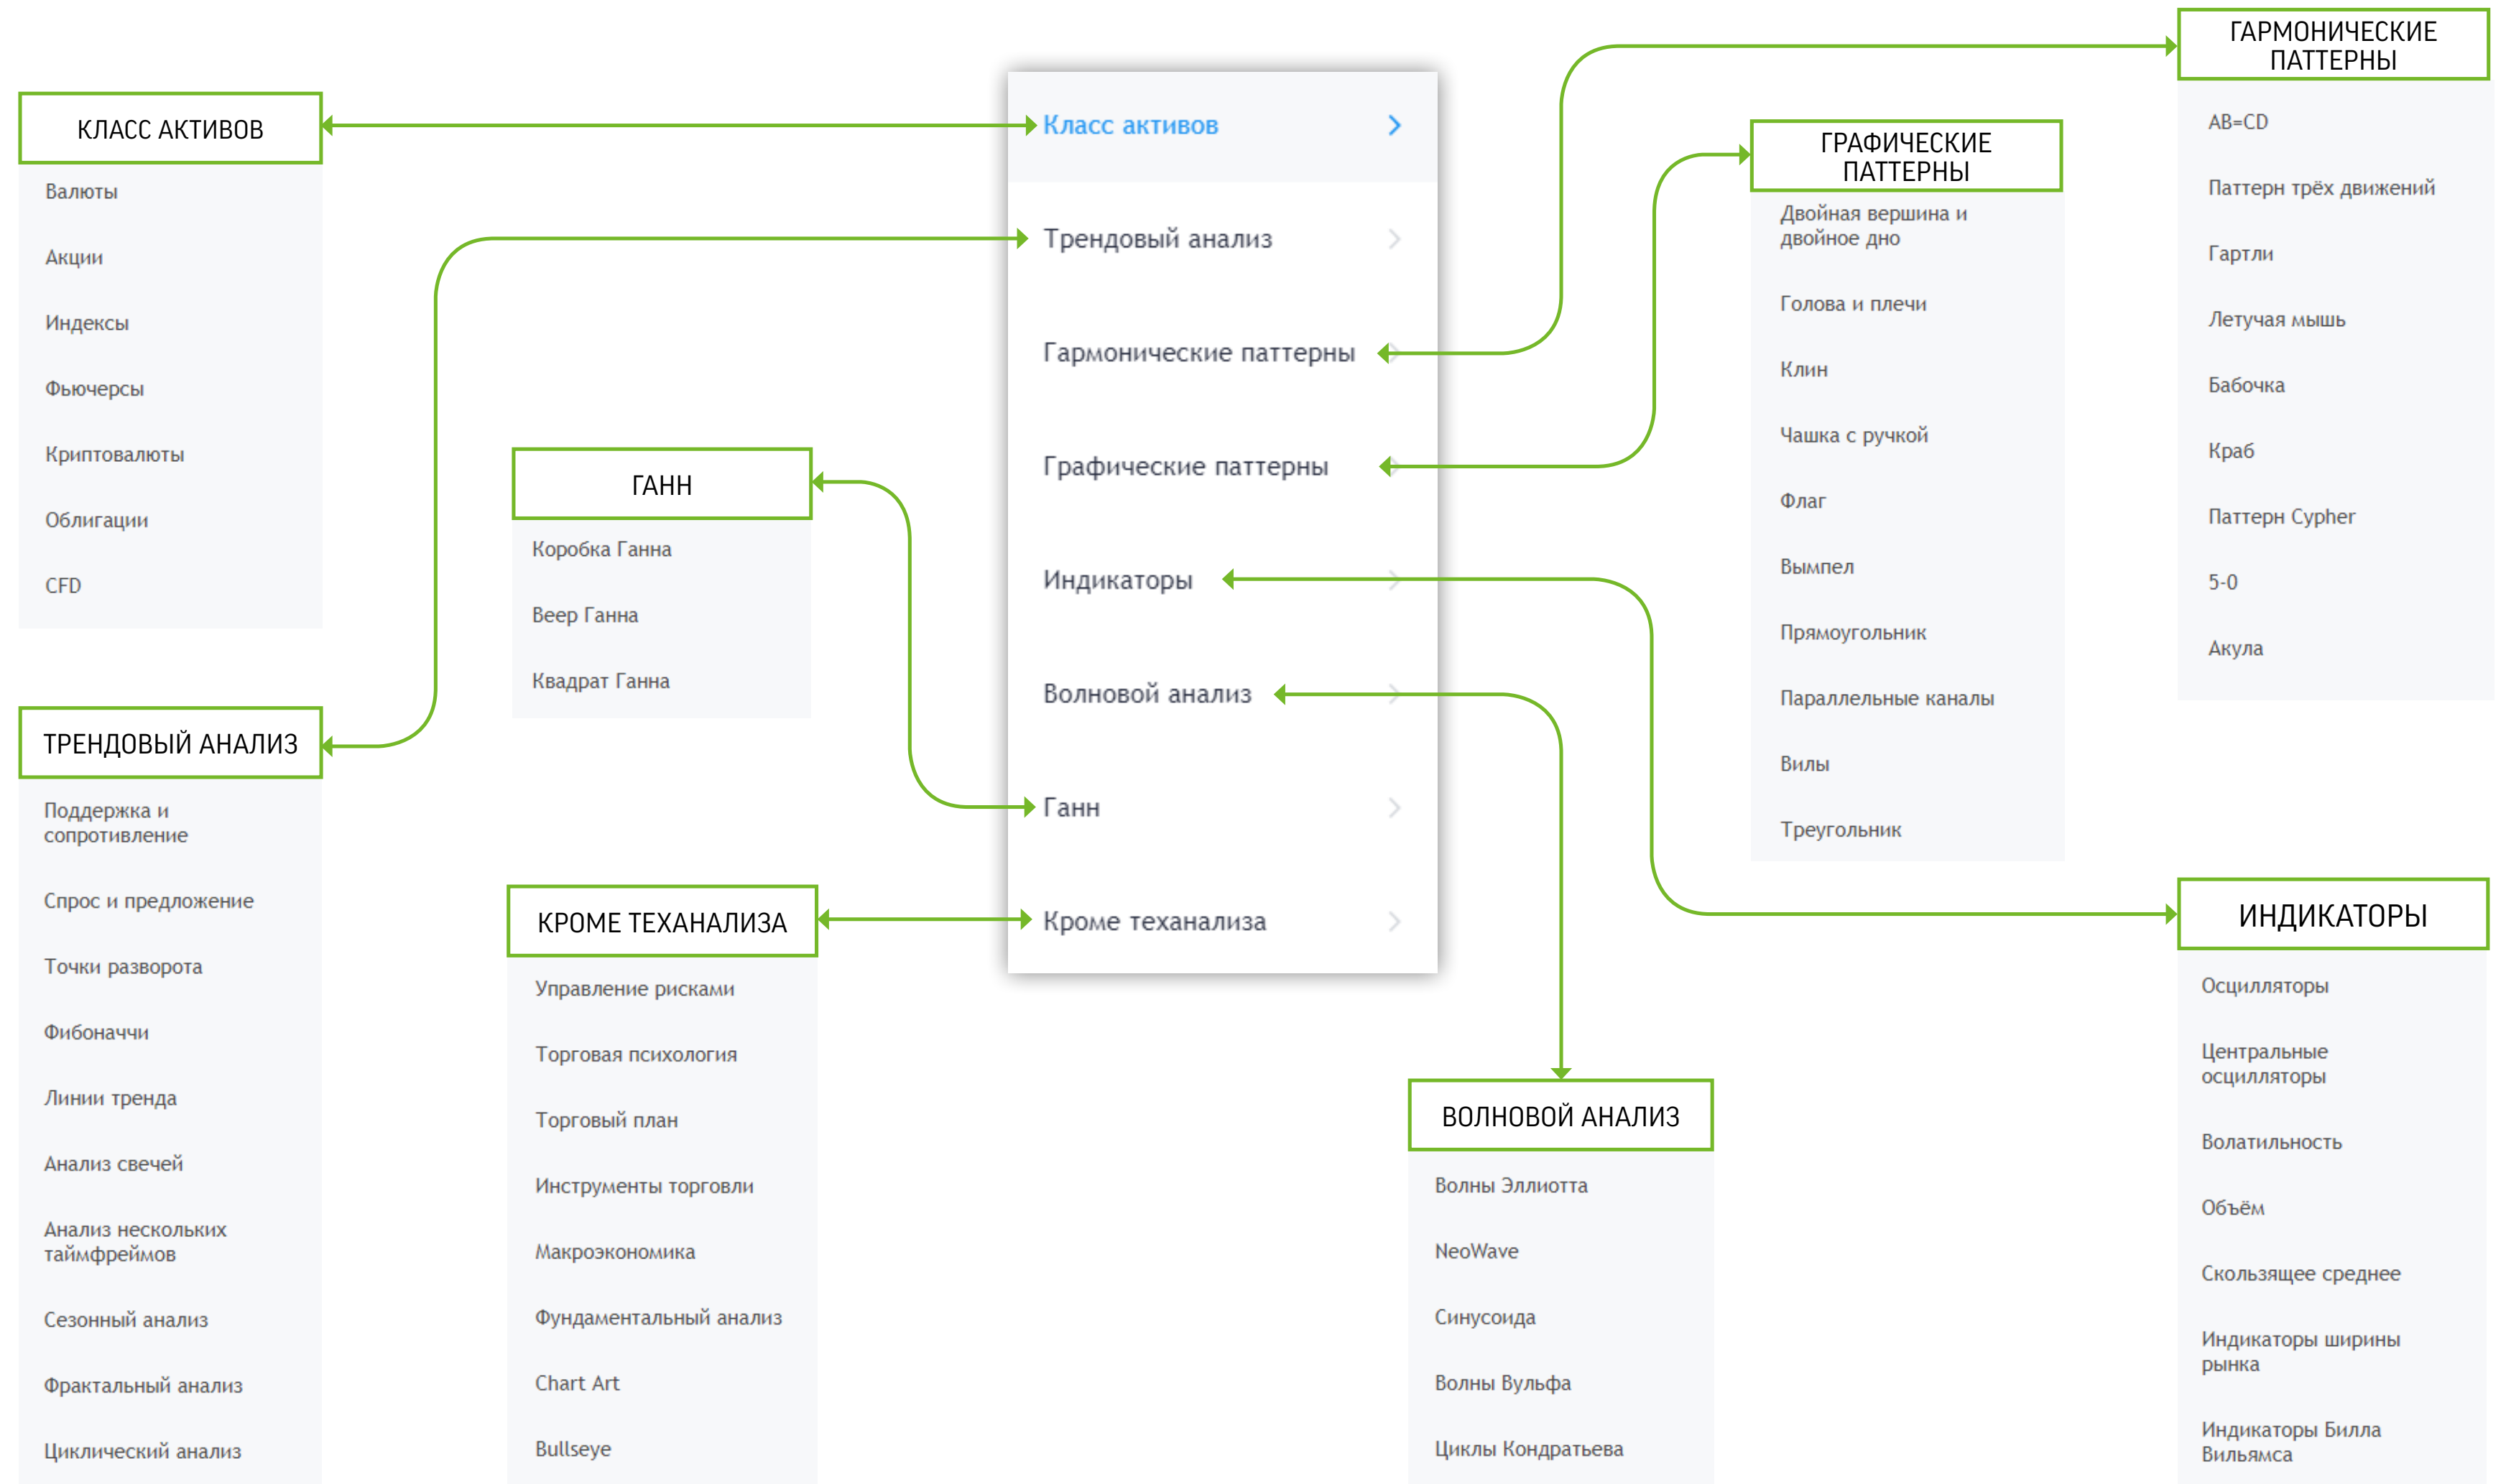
Класс активов
Трендовый анализ
Гармонические паттерны
Графические паттерны
Индикаторы
Волновой анализ
Ганн
Кроме теханализа

КЛАСС АКТИВОВ
Валюты
Акции
Индексы
Фьючерсы
Криптовалюты
Облигации
CFD

ТРЕНДОВЫЙ АНАЛИЗ
Поддержка и сопротивление
Спрос и предложение
Точки разворота
Фибоначчи
Линии тренда
Анализ свечей
Анализ нескольких таймфреймов
Сезонный анализ
Фрактальный анализ
Циклический анализ

ГАНН
Коробка Ганна
Веер Ганна
Квадрат Ганна

КРОМЕ ТЕХАНАЛИЗА
Управление рисками
Торговая психология
Торговый план
Инструменты торговли
Макроэкономика
Фундаментальный анализ
Chart Art
Bullseye

ГРАФИЧЕСКИЕ ПАТТЕРНЫ
Двойная вершина и двойное дно
Голова и плечи
Клин
Чашка с ручкой
Флаг
Вымпел
Прямоугольник
Параллельные каналы
Вилы
Треугольник

ГАРМОНИЧЕСКИЕ ПАТТЕРНЫ
AB=CD
Паттерн трёх движений
Гартли
Летучая мышь
Бабочка
Краб
Паттерн Cypher
5-0
Акула

ВОЛНОВОЙ АНАЛИЗ
Волны Эллиотта
NeoWave
Синусоида
Волны Вульфа
Циклы Кондратьева

ИНДИКАТОРЫ
Осцилляторы
Центральные осцилляторы
Волатильность
Объём
Скользящее среднее
Индикаторы ширины рынка
Индикаторы Билла Вильямса